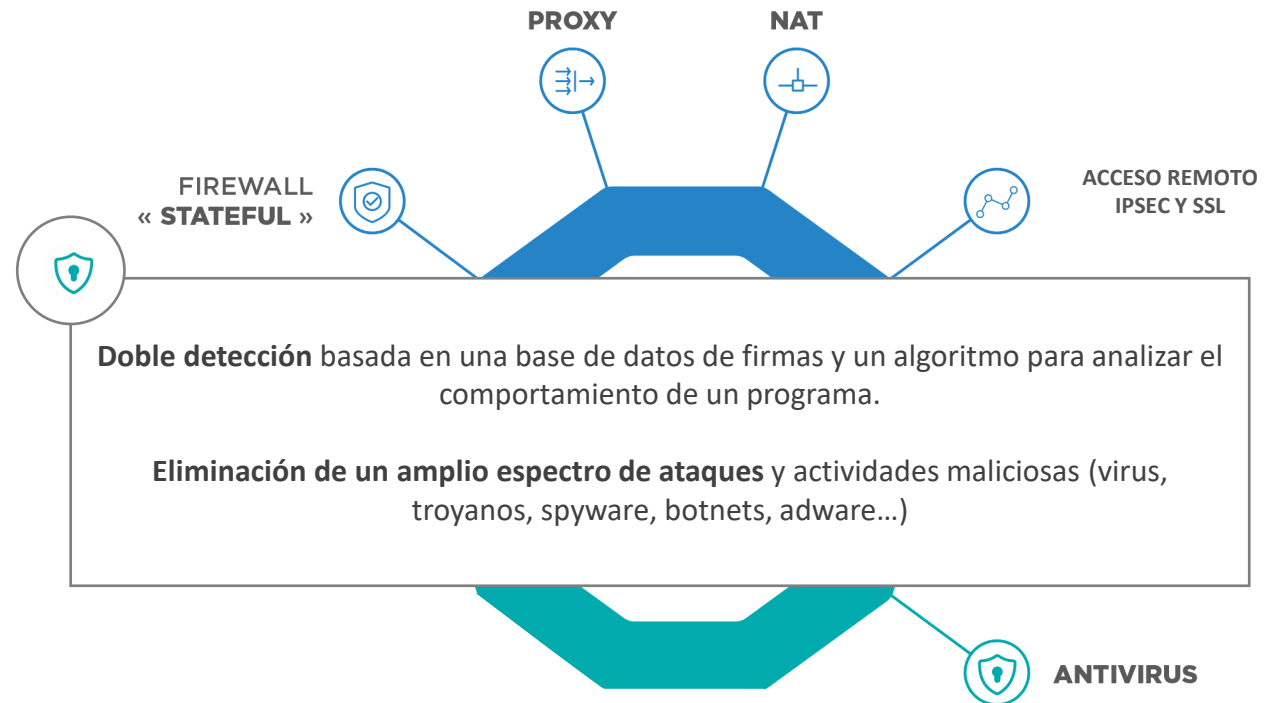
PROXY

NAT

FIREWALL
« STATEFUL »

ACCESO REMOTO
IPSEC Y SSL

**Doble detección** basada en una base de datos de firmas y un algoritmo para analizar el comportamiento de un programa.

**Eliminación de un amplio espectro de ataques** y actividades maliciosas (virus, troyanos, spyware, botnets, adware…)

ANTIVIRUS